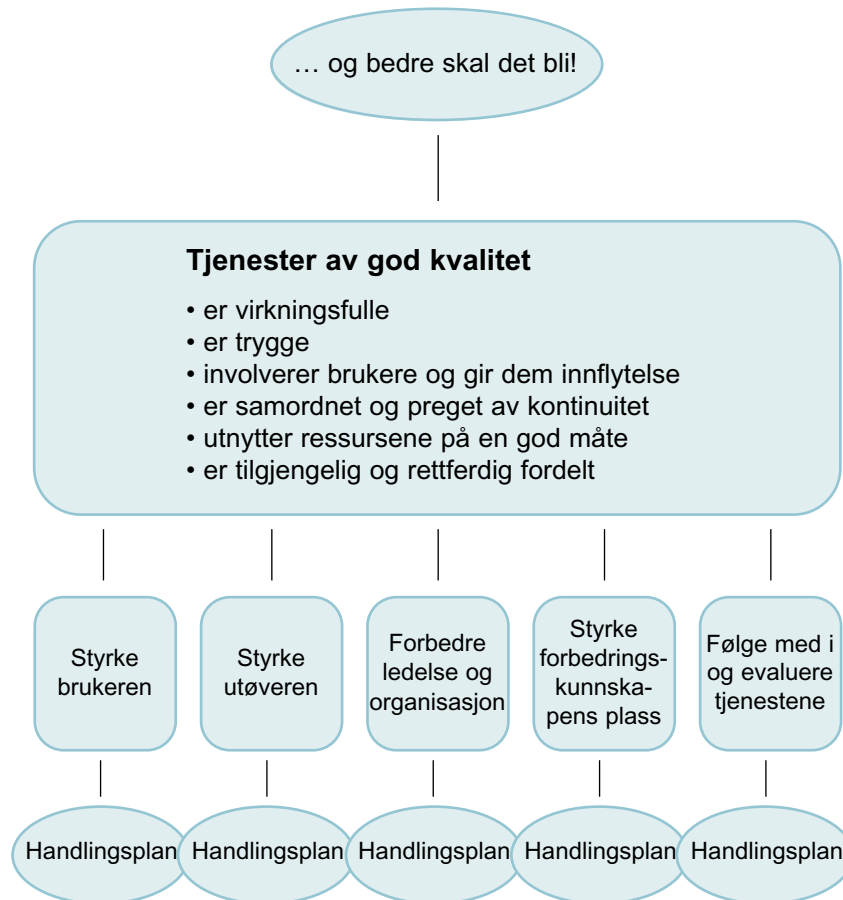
… og bedre skal det bli!

**Tjenester av god kvalitet**

• er virkningsfulle
• er trygge
• involverer brukere og gir dem innflytelse
• er samordnet og preget av kontinuitet
• utnytter ressursene på en god måte
• er tilgjengelig og rettferdig fordelt

Styrke brukeren

Styrke utøveren

Forbedre ledelse og organisasjon

Styrke forbedringskunnskapens plass

Følge med i og evaluere tjenestene

Handlingsplan

Handlingsplan

Handlingsplan

Handlingsplan

Handlingsplan